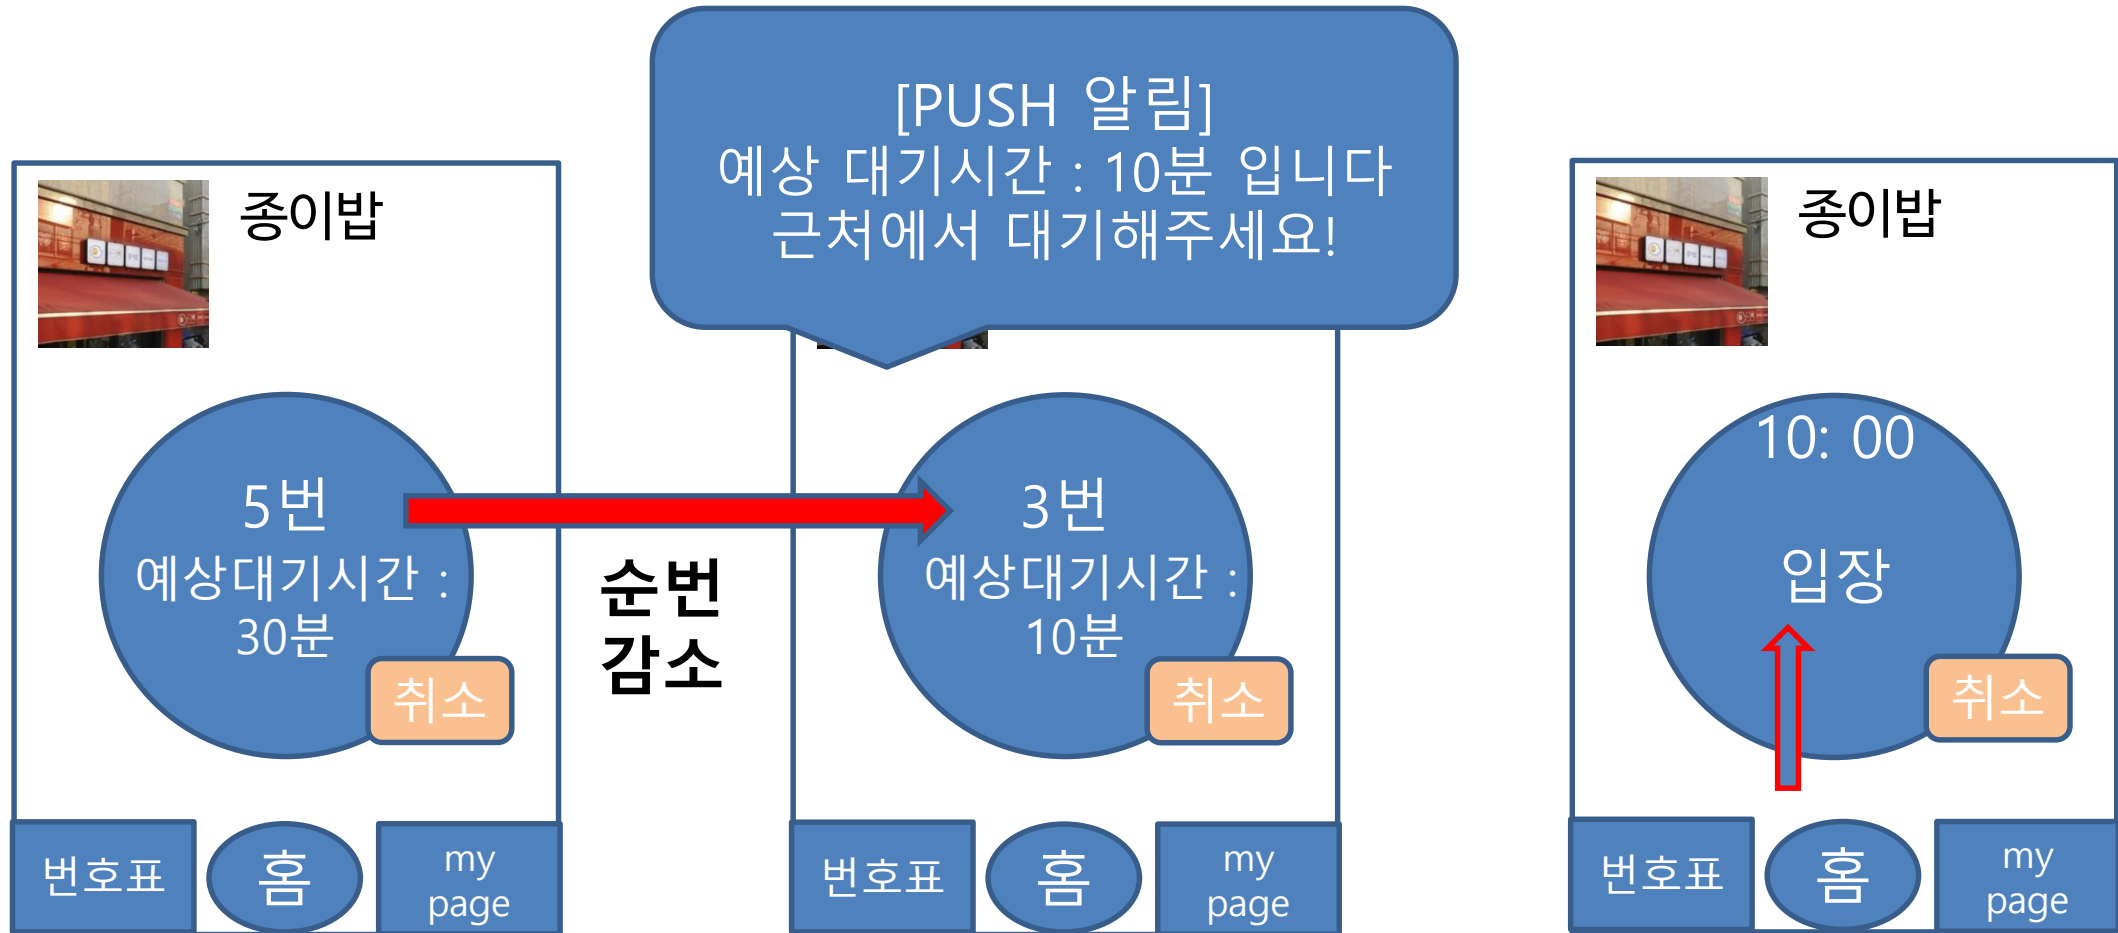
종이밥

5번
예상대기시간 :
30분

취소

번호표
홈
my page

[PUSH 알림]
예상 대기시간 : 10분 입니다
근처에서 대기해주세요!

순번 감소

3번
예상대기시간 :
10분

취소

번호표
홈
my page

종이밥

10: 00

입장

취소

번호표
홈
my page